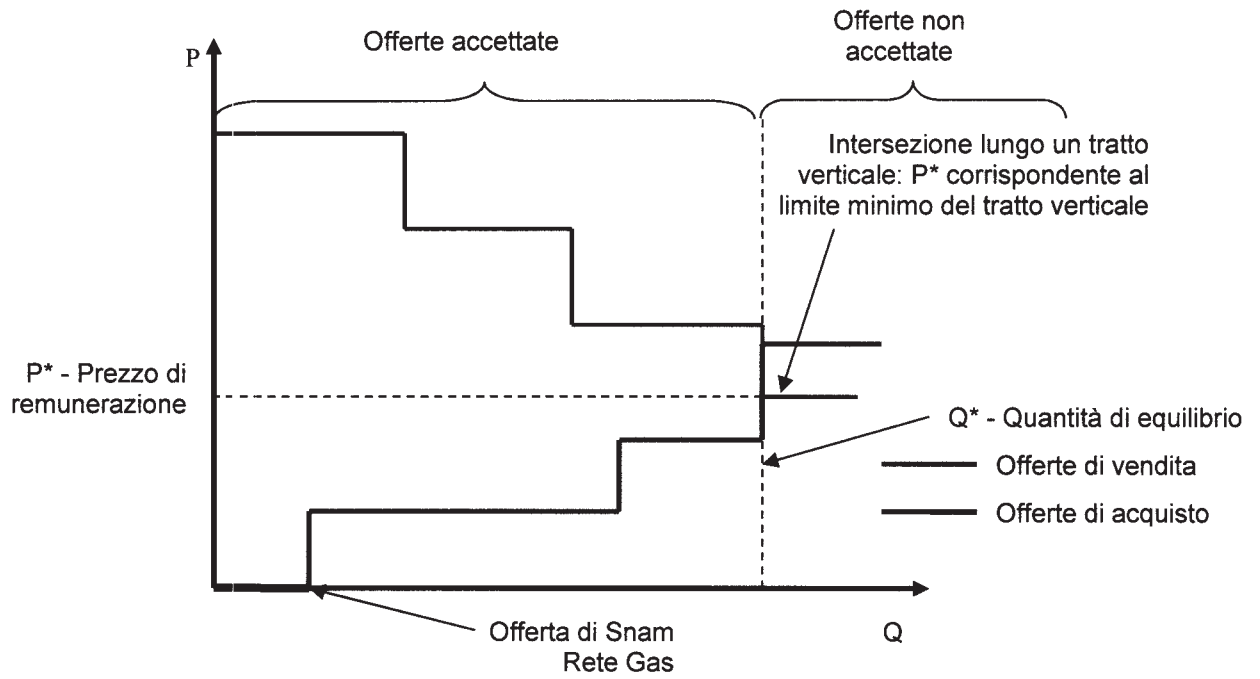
P

Offerte accettate

Offerte non accettate

Intersezione lungo un tratto verticale: P* corrispondente al limite minimo del tratto verticale

P* - Prezzo di remunerazione

Q* - Quantità di equilibrio

Offerte di vendita

Offerte di acquisto

Offerta di Snam Rete Gas

Q